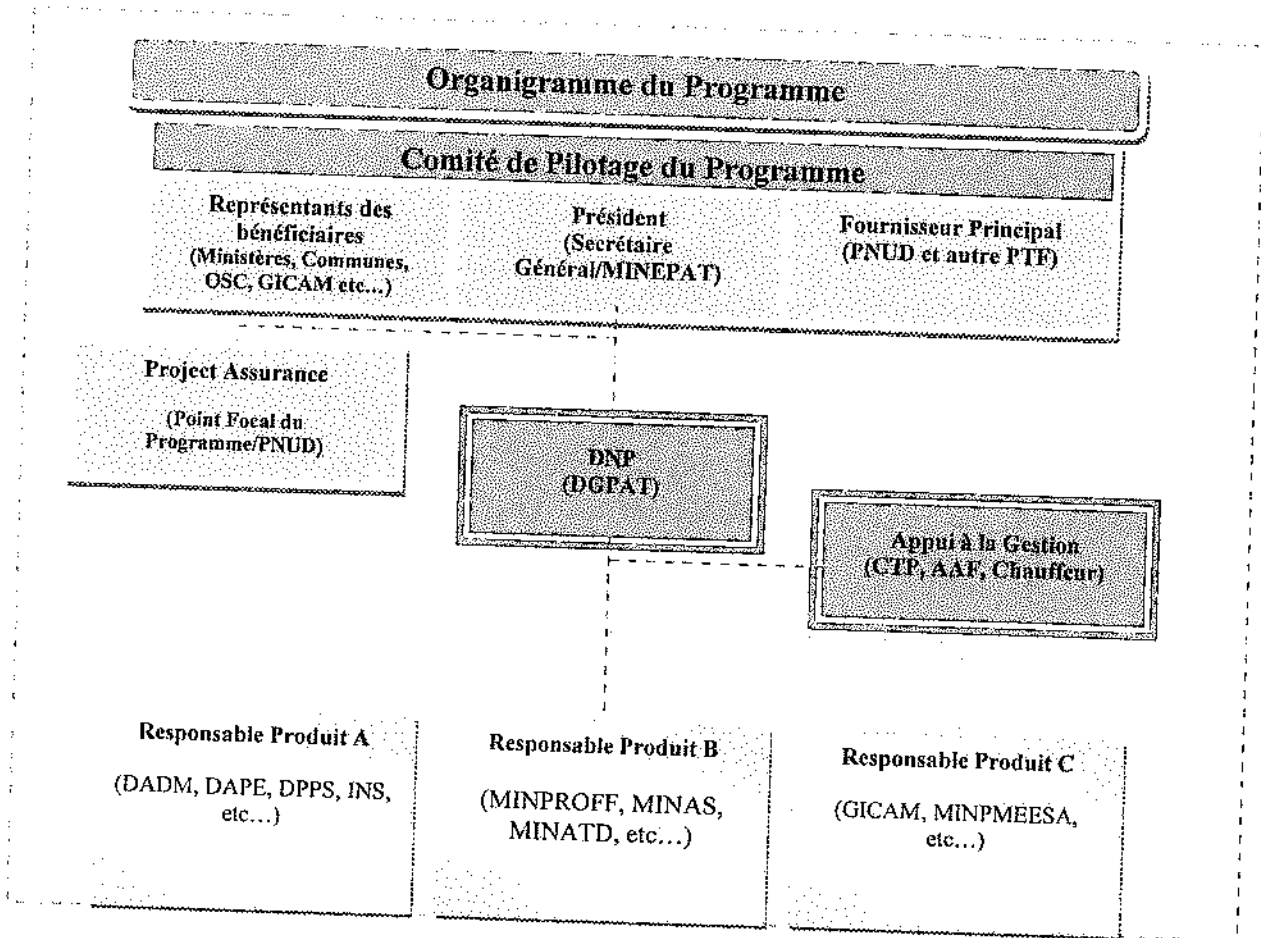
Organigramme du Programme

Comité de Pilotage du Programme

Représentants des bénéficiaires (Ministères, Communes, OSC, GICAM etc…)

Président (Secrétaire Général/MINEPAT)

Fournisseur Principal (PNUD et autre PTF)

Project Assurance

(Point Focal du Programme/PNUD)

DNP (DGPAT)

Appui à la Gestion (CTP, AAF, Chauffeur)

Responsable Produit A

(DADM, DAPE, DPPS, INS, etc…)

Responsable Produit B

(MINPROFF, MINAS, MINATD, etc…)

Responsable Produit C

(GICAM, MINPMEESA, etc…)